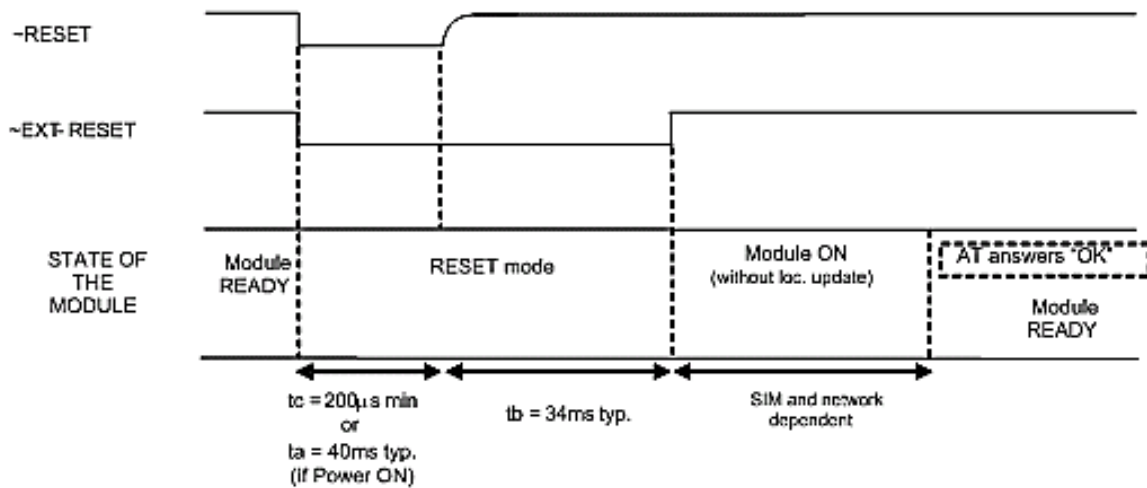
~RESET

~EXT-RESET

STATE OF THE MODULE

Module READY

RESET mode

Module ON
(without loc. update)

AT answers "OK"

Module READY

tc = 200μs min
or
ta = 40ms typ.
(If Power ON)

tb = 34ms typ.

SIM and network dependent